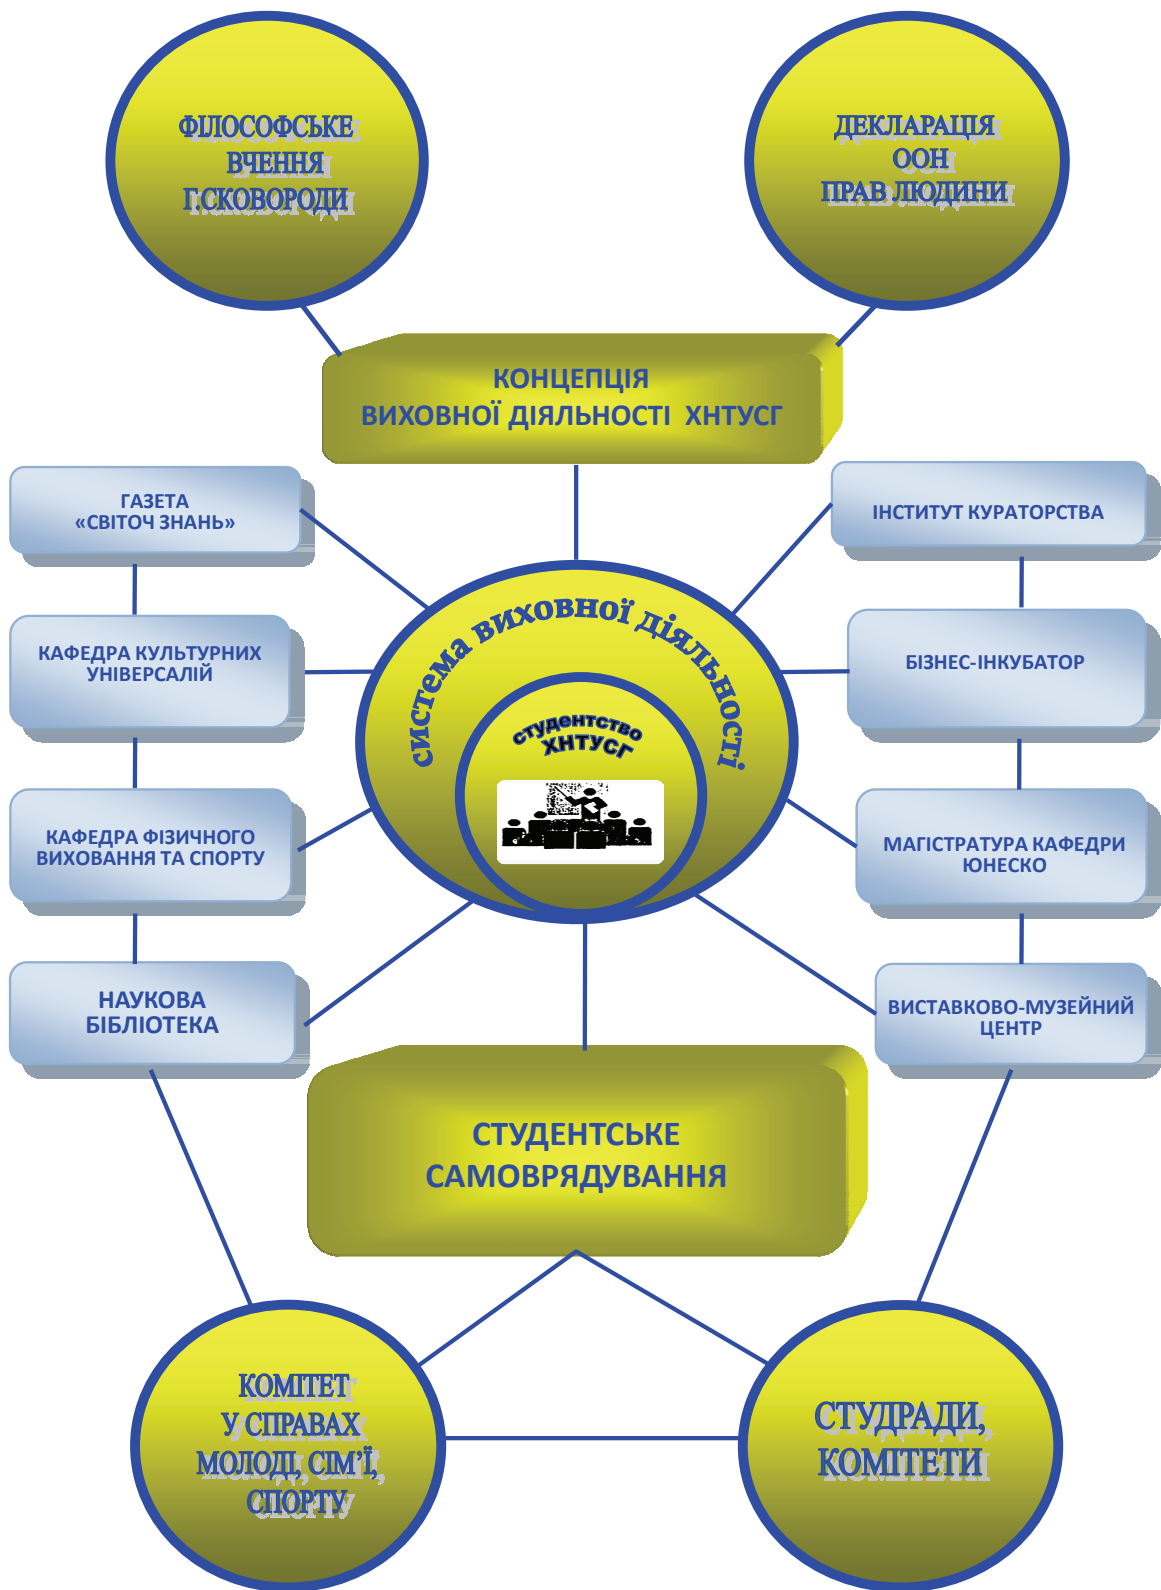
ФІЛОСОФСЬКЕ ВЧЕННЯ Г.СКОВОРОДИ

ДЕКЛАРАЦІЯ ООН ПРАВ ЛЮДИНИ

КОНЦЕПЦІЯ ВИХОВНОЇ ДІЯЛЬНОСТІ ХНТУСГ

ГАЗЕТА «СВІТОЧ ЗНАНЬ»

ІНСТИТУТ КУРАТОРСТВА

КАФЕДРА КУЛЬТУРНИХ УНІВЕРСАЛІЙ

БІЗНЕС-ІНКУБАТОР

система виховної діяльності

студентство ХНТУСГ

КАФЕДРА ФІЗИЧНОГО ВИХОВАННЯ ТА СПОРТУ

МАГІСТРАТУРА КАФЕДРИ ЮНЕСКО

НАУКОВА БІБЛІОТЕКА

ВИСТАВКОВО-МУЗЕЙНИЙ ЦЕНТР

СТУДЕНТСЬКЕ САМОВРЯДУВАННЯ

КОМІТЕТ У СПРАВАХ МОЛОДІ, СІМ'Ї, СПОРТУ

СТУДРАДИ, КОМІТЕТИ